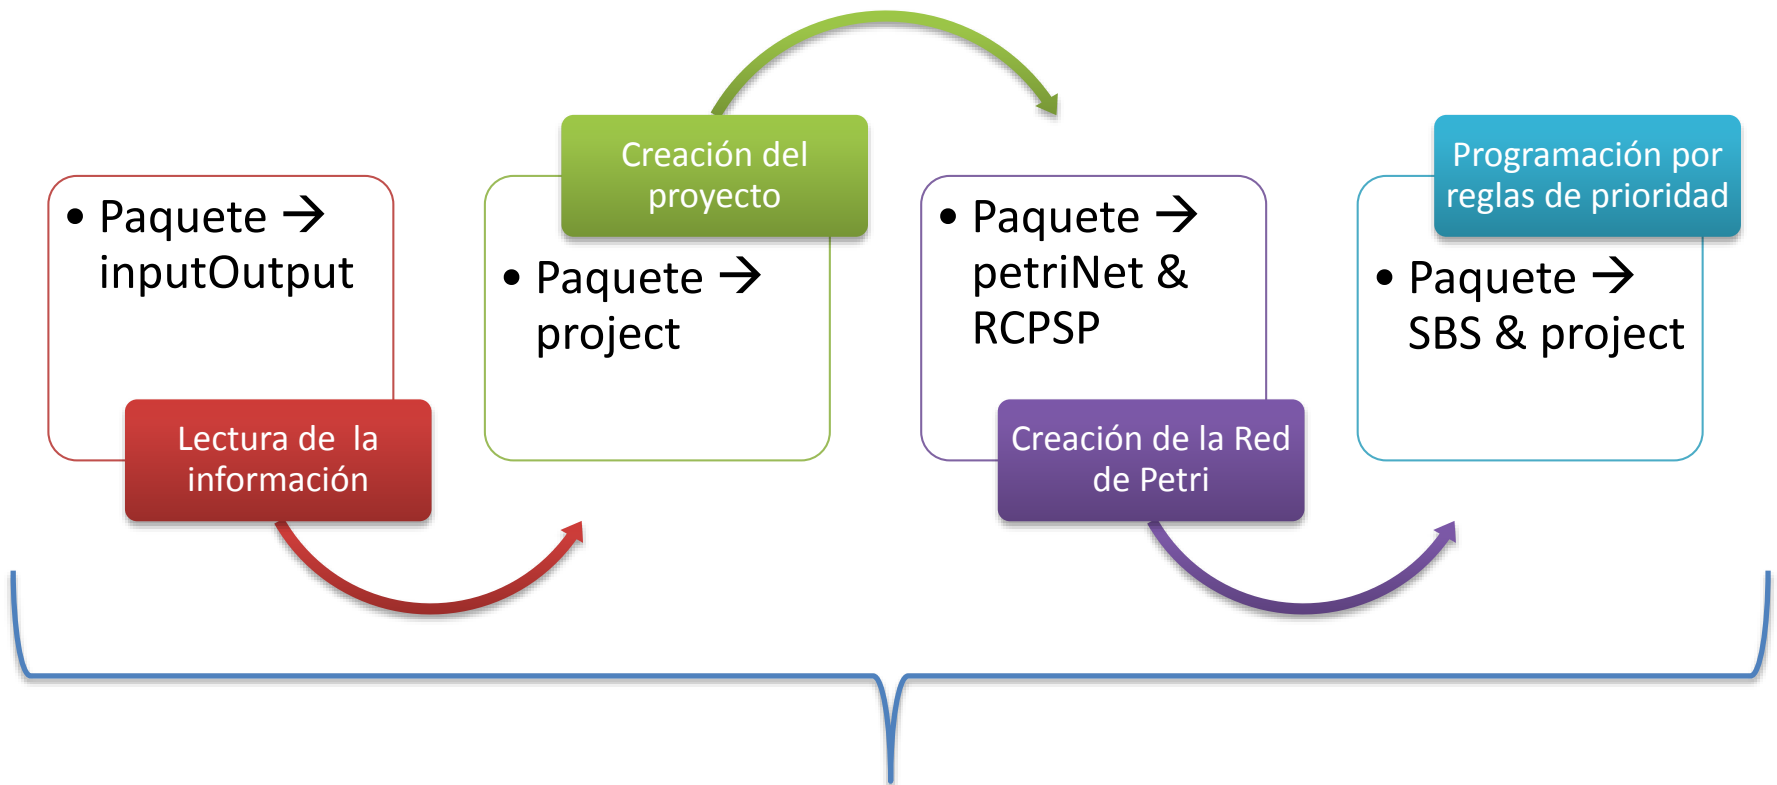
• Paquete → inputOutput

Lectura de la información

Creación del proyecto

• Paquete → project

• Paquete → petriNet & RCPSP

Creación de la Red de Petri

Programación por reglas de prioridad

• Paquete → SBS & project